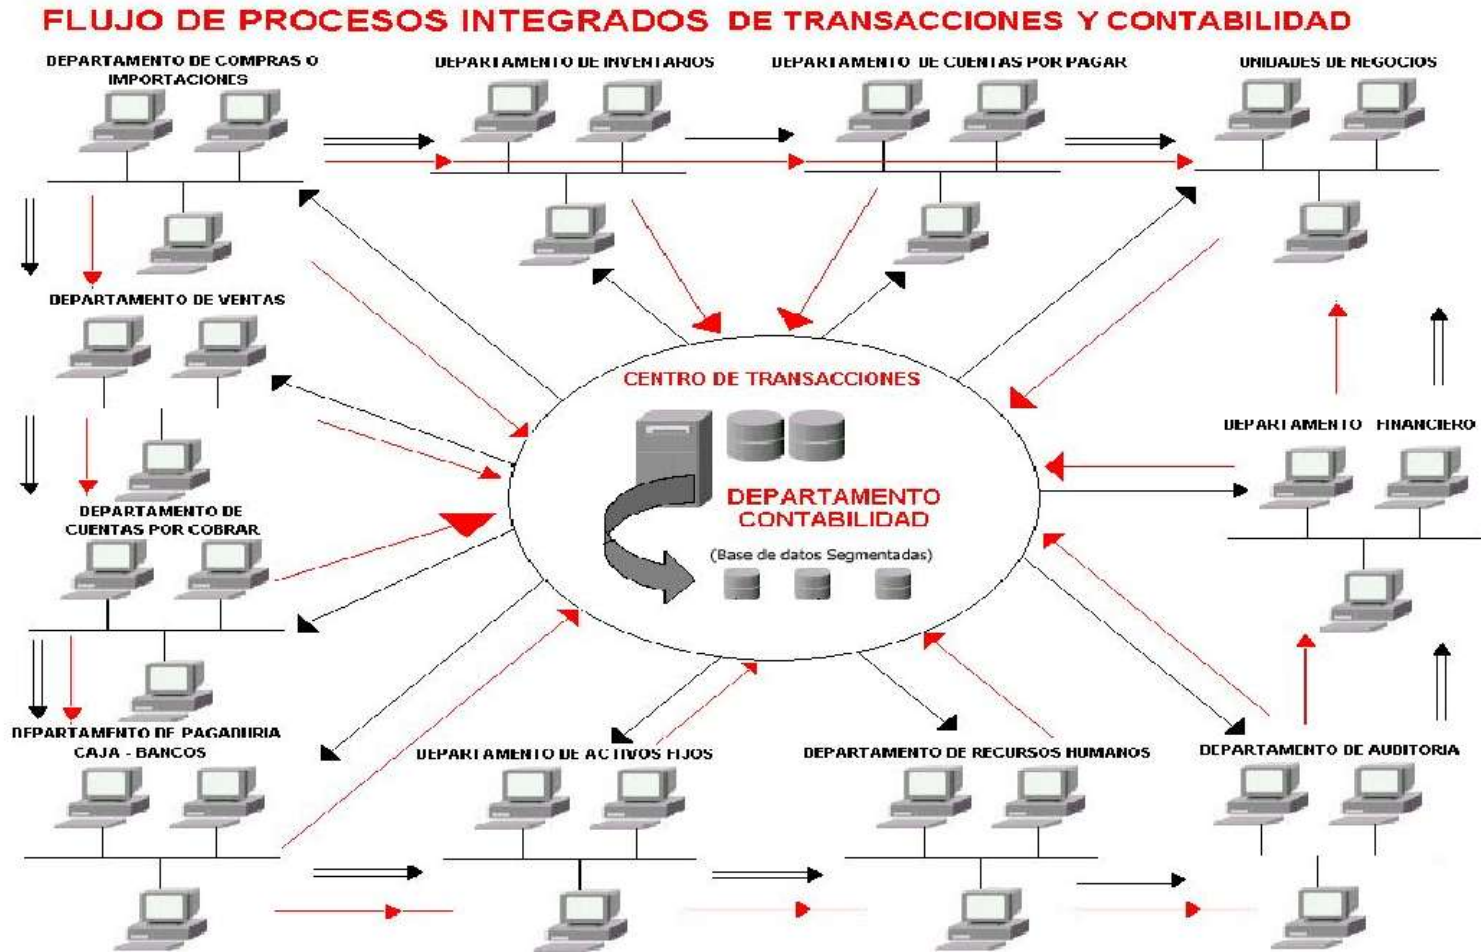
FLUJO DE PROCESOS INTEGRADOS DE TRANSACCIONES Y CONTABILIDAD

DEPARTAMENTO DE COMPRAS O IMPORTACIONES

DEPARTAMENTO DE INVENTARIOS

DEPARTAMENTO DE CUENTAS POR PAGAR

UNIDADES DE NEGOCIOS

DEPARTAMENTO DE VENTAS

CENTRO DE TRANSACCIONES

DEPARTAMENTO CONTABILIDAD

(Base de datos Segmentadas)

DEPARTAMENTO FINANCIERO

DEPARTAMENTO DE CUENTAS POR COBRAR

DEPARTAMENTO DE PAGADURIA CAJA - BANCOS

DEPARTAMENTO DE ACTIVOS FIJOS

DEPARTAMENTO DE RECURSOS HUMANOS

DEPARTAMENTO DE AUDITORIA